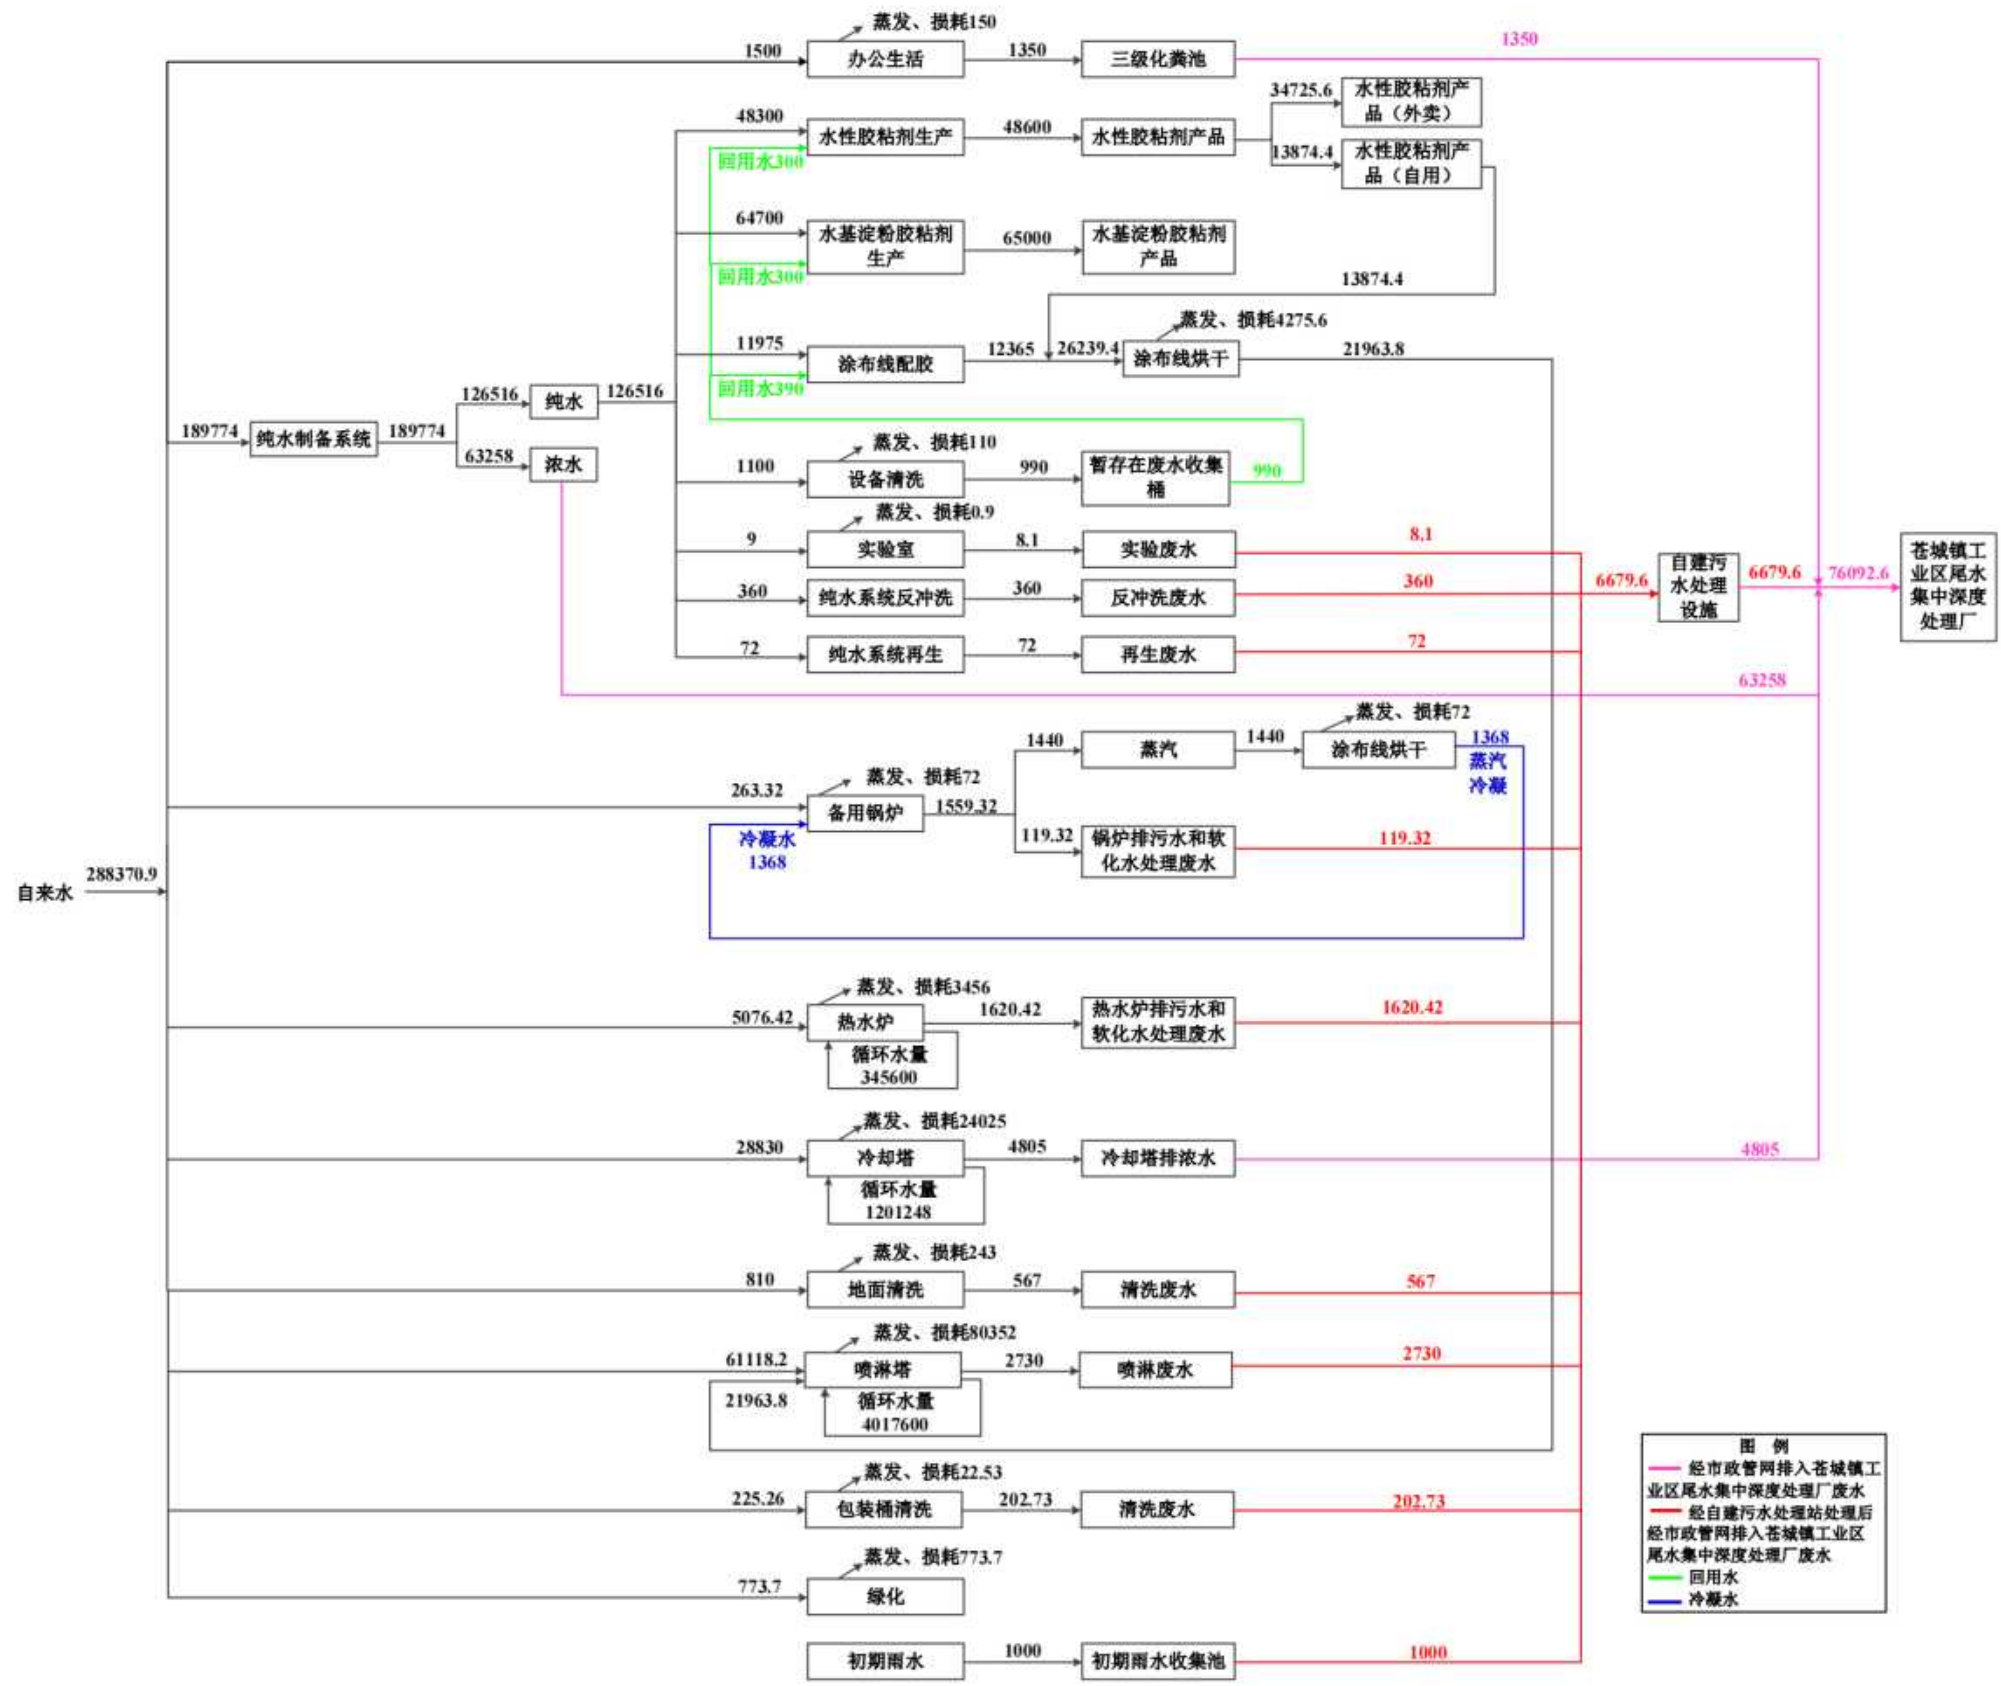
蒸发、损耗150
1500
办公生活
1350
三级化粪池
1350
48300
水性胶粘剂生产
48600
水性胶粘剂产品
34725.6
水性胶粘剂产品（外卖）
13874.4
水性胶粘剂产品（自用）
回用水300
64700
水基淀粉胶粘剂生产
65000
水基淀粉胶粘剂产品
回用水300
13874.4
蒸发、损耗4275.6
11975
涂布线配胶
12365
26239.4
涂布线烘干
21963.8
回用水390
126516
纯水
126516
189774
纯水制备系统
189774
63258
浓水
蒸发、损耗110
1100
设备清洗
990
暂存在废水收集桶
990
蒸发、损耗0.9
9
实验室
8.1
实验废水
8.1
360
纯水系统反冲洗
360
反冲洗废水
360
6679.6
自建污水处理设施
6679.6
76092.6
苍城镇工业区尾水集中深度处理厂
72
纯水系统再生
72
再生废水
72
63258
蒸发、损耗72
1440
蒸汽
1440
涂布线烘干
1368
蒸汽冷凝
蒸发、损耗72
263.32
备用锅炉
1559.32
119.32
锅炉排污水和软化水处理废水
119.32
冷凝水
1368
自来水
288370.9
蒸发、损耗3456
5076.42
热水炉
1620.42
热水炉排污水和软化水处理废水
1620.42
循环水量
345600
蒸发、损耗24025
28830
冷却塔
4805
冷却塔排浓水
4805
循环水量
1201248
蒸发、损耗243
810
地面清洗
567
清洗废水
567
蒸发、损耗80352
61118.2
喷淋塔
2730
喷淋废水
2730
21963.8
循环水量
4017600
蒸发、损耗22.53
225.26
包装桶清洗
202.73
清洗废水
202.73
蒸发、损耗773.7
773.7
绿化
初期雨水
1000
初期雨水收集池
1000
图 例
经市政管网排入苍城镇工业区尾水集中深度处理厂废水
经自建污水处理站处理后经市政管网排入苍城镇工业区尾水集中深度处理厂废水
回用水
冷凝水